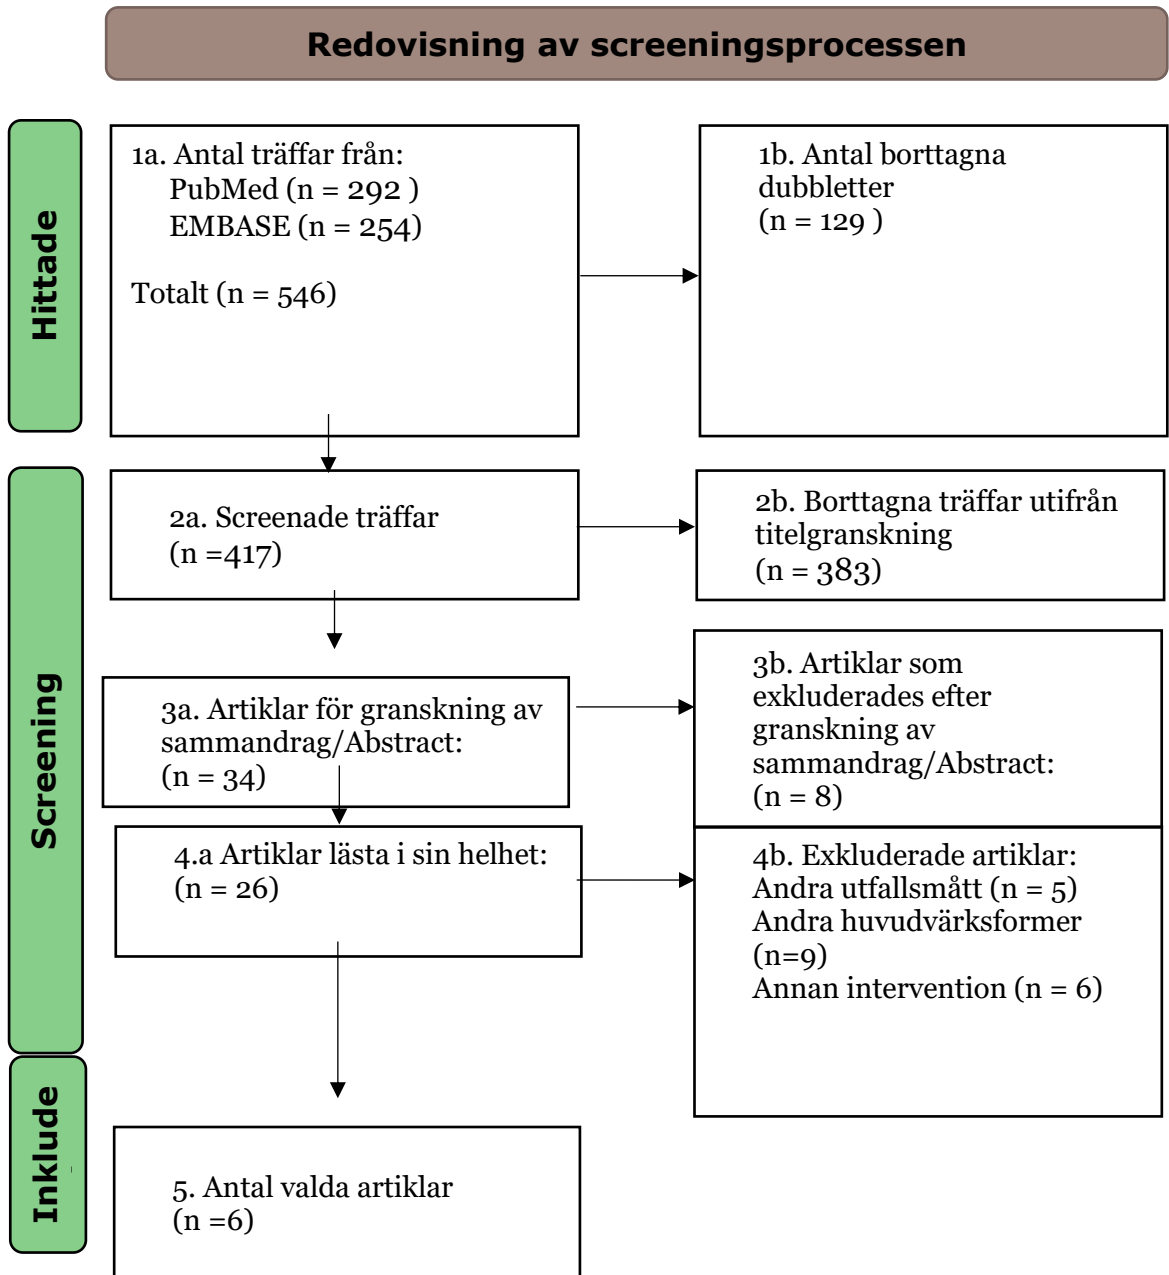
Redovisning av screeningsprocessen

Hittade

1a. Antal träffar från:
PubMed (n = 292 )
EMBASE (n = 254)

Totalt (n = 546)

1b. Antal borttagna dubbletter
(n = 129 )

Screening

2a. Screenade träffar
(n =417)

2b. Borttagna träffar utifrån titelgranskning
(n = 383)

3a. Artiklar för granskning av sammandrag/Abstract:
(n = 34)

3b. Artiklar som exkluderades efter granskning av sammandrag/Abstract:
(n = 8)

4.a Artiklar lästa i sin helhet:
(n = 26)

4b. Exkluderade artiklar:
Andra utfallsmått (n = 5)
Andra huvudvärksformer (n=9)
Annan intervention (n = 6)

Inklude

5. Antal valda artiklar
(n =6)